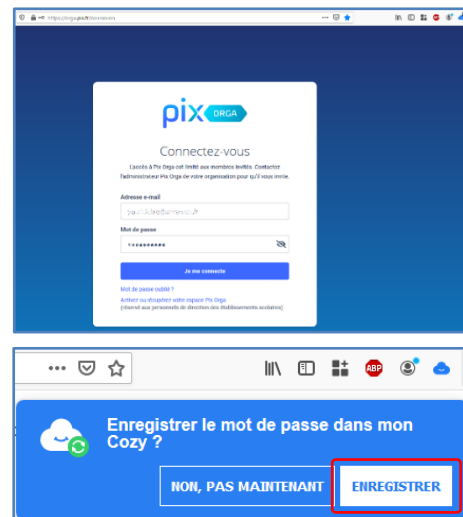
https://orga.pix.fr/connexion

pix ORGA

Connectez-vous

L'accès à Pix Orga est limité aux membres invités. Contactez l'administrateur Pix Orga de votre organisation pour qu'il vous invite.

Adresse e-mail

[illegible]

Mot de passe

••••••••••

Je me connecte

Mot de passe oublié ?

Activer ou récupérer votre espace Pix Orga (réservé aux personnels de direction des établissements scolaires)

ABP

Enregistrer le mot de passe dans mon Cozy ?

NON, PAS MAINTENANT

ENREGISTRER